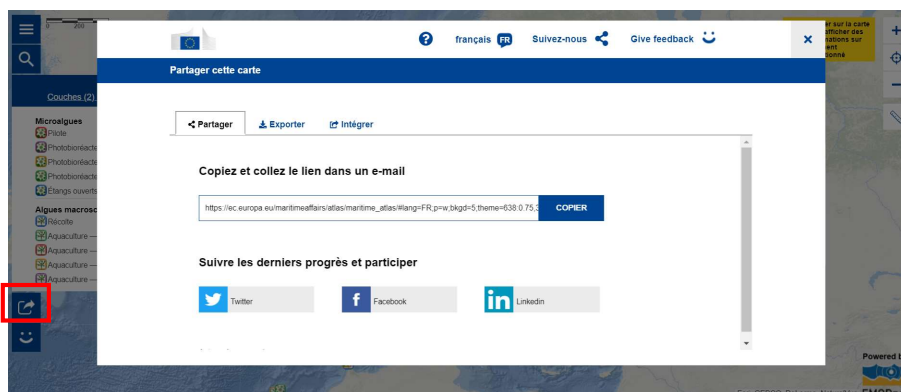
0 200

Couches (2)

Microalgues
Pilote
Photobioréacte
Photobioréacte
Photobioréacte
Étangs ouverts

Algues macrosc
Récolte
Aquaculture —
Aquaculture —
Aquaculture —
Aquaculture —

français FR Suivez-nous Give feedback

Partager cette carte

Partager Exporter Intégrer

Copiez et collez le lien dans un e-mail

https://ec.europa.eu/maritimeaffairs/atlas/maritime_atlas/#lang=FR;p=w;bkgd=5;theme=638:0.75;3

COPIER

Suivre les derniers progrès et participer

Twitter

Facebook

Linkedin

r sur la carte
afficher des
nations sur
ent
ionné

Powered b